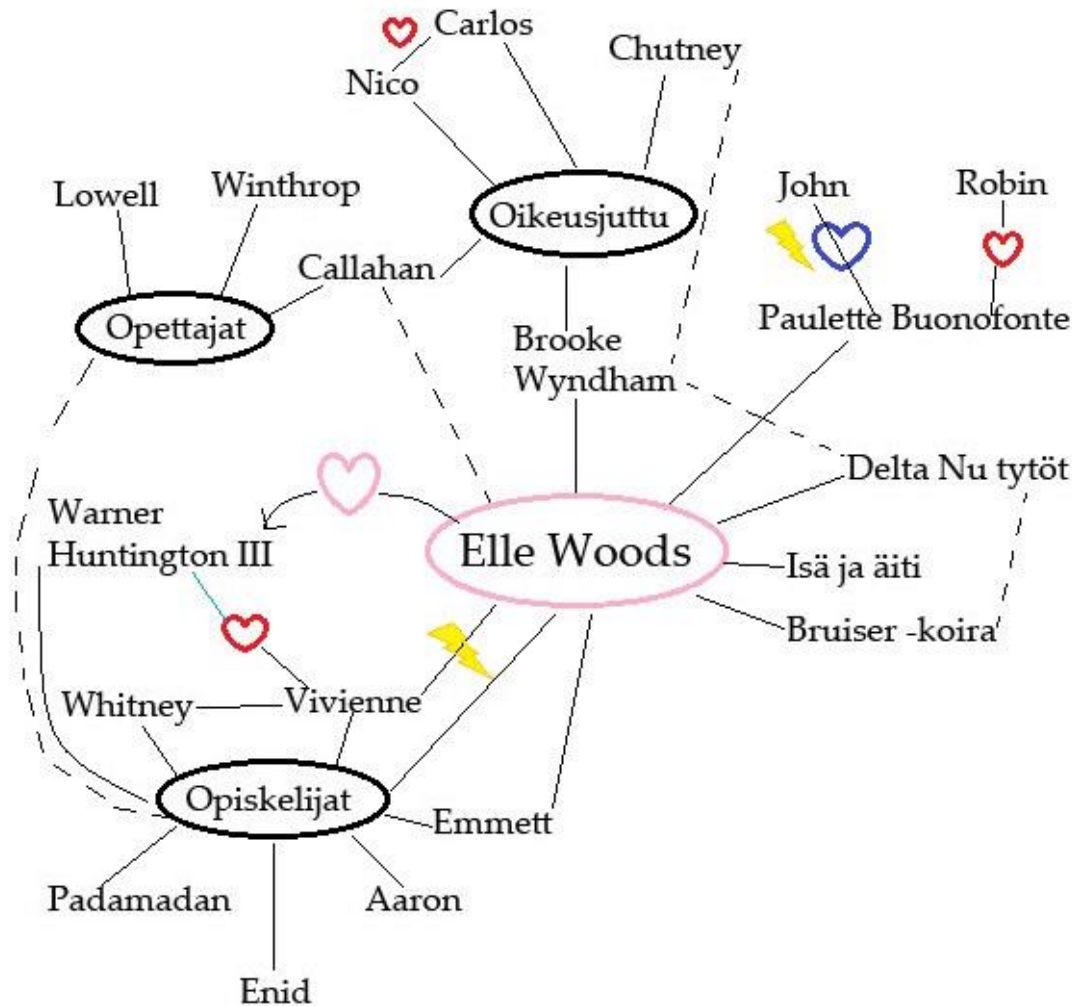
Carlos
Nico
Chutney
Lowell
Winthrop
Oikeusjuttu
John
Robin
Callahan
Opettajat
Paulette
Buonofonte
Brooke Wyndham
Delta Nu tytöt
Warner Huntington III
Elle Woods
Isä ja äiti
Bruiser -koira
Whitney
Vivienne
Opiskelijat
Emmett
Padamadan
Aaron
Enid